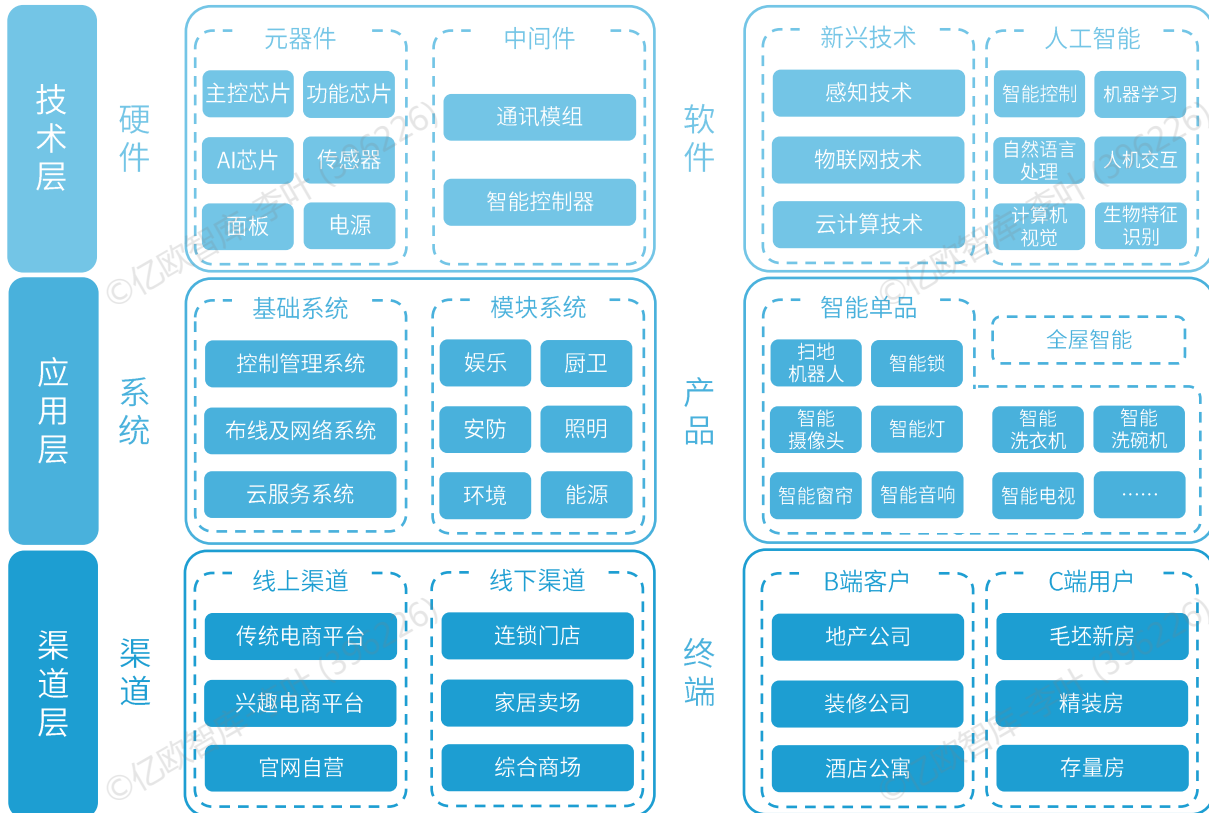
技术层

硬件

元器件

主控芯片
功能芯片
AI芯片
传感器
面板
电源

中间件

通讯模组
智能控制器

软件

新兴技术

感知技术
物联网技术
云计算技术

人工智能

智能控制
机器学习
自然语言处理
人机交互
计算机视觉
生物特征识别

应用层

系统

基础系统

控制管理系统
布线及网络系统
云服务系统

模块系统

娱乐
厨卫
安防
照明
环境
能源

产品

智能单品

扫地机器人
智能锁
智能摄像头
智能灯
智能窗帘
智能音响

全屋智能

智能洗衣机
智能洗碗机
智能电视
……

渠道层

渠道

线上渠道

传统电商平台
兴趣电商平台
官网自营

线下渠道

连锁门店
家居卖场
综合商场

终端

B端客户

地产公司
装修公司
酒店公寓

C端用户

毛坯新房
精装房
存量房

©亿欧智库 (352226)